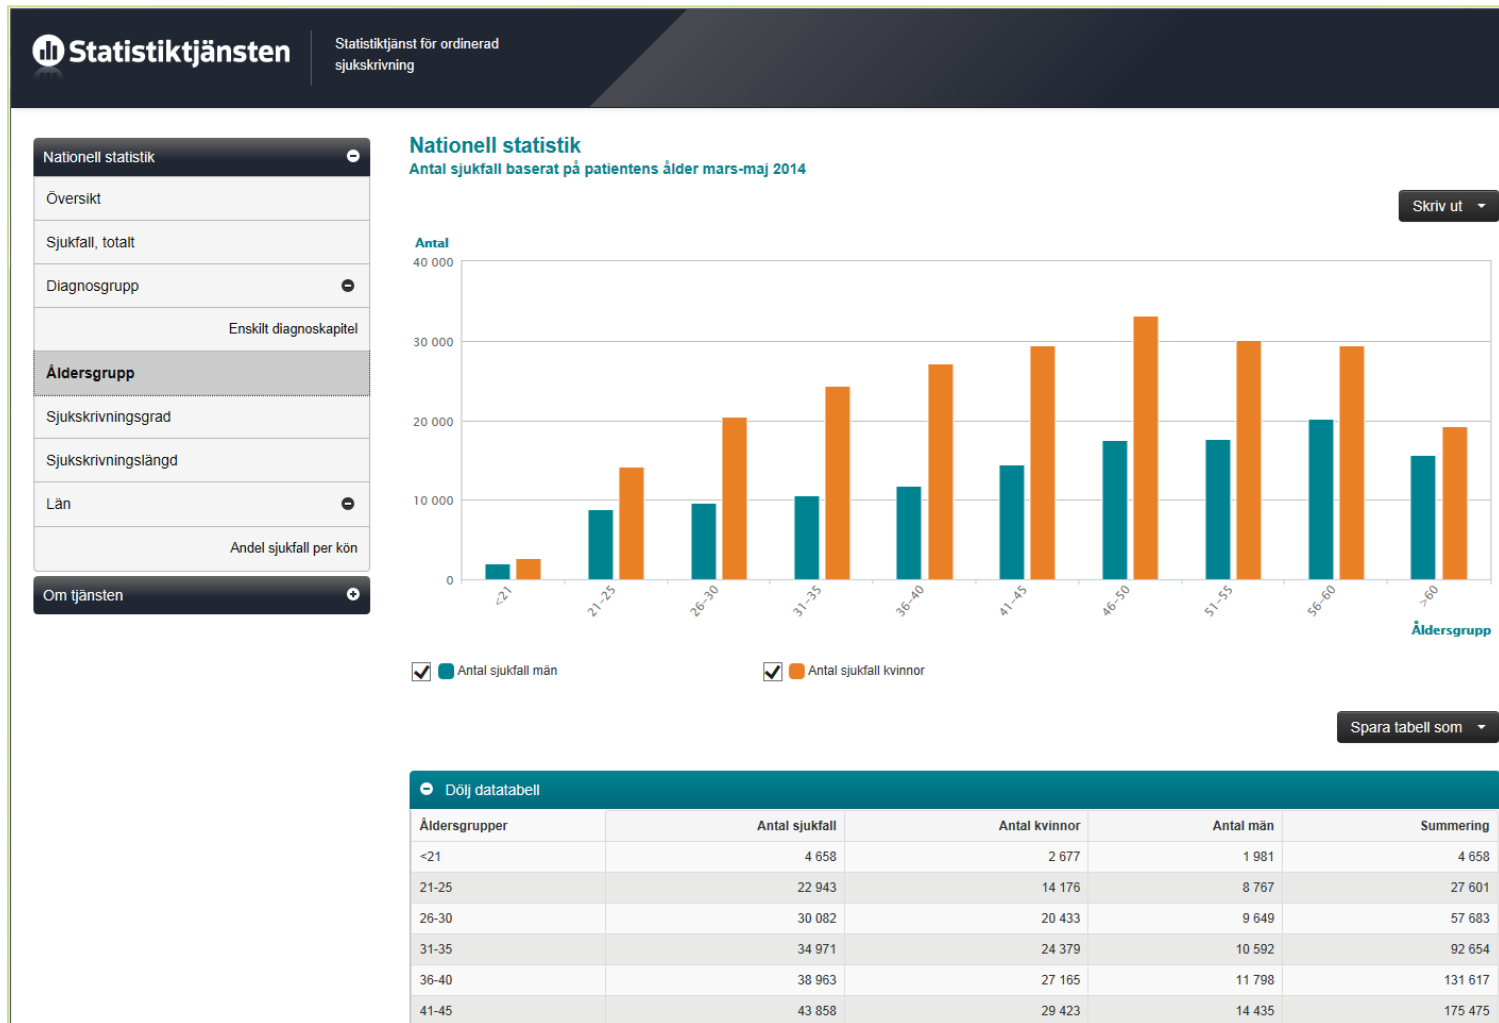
Statistiktjänsten

Statistiktjänst för ordinerad sjukskrivning

Nationell statistik
Översikt
Sjukfall, totalt
Diagnosgrupp
Enskilt diagnoskapitel
Åldersgrupp
Sjukskrivningsgrad
Sjukskrivningslängd
Län
Andel sjukfall per kön
Om tjänsten

Nationell statistik
Antal sjukfall baserat på patientens ålder mars-maj 2014

Skriv ut

Antal
40 000
30 000
20 000
10 000
0

<21
21-25
26-30
31-35
36-40
41-45
46-50
51-55
56-60
>60

Åldersgrupp

Antal sjukfall män
Antal sjukfall kvinnor

Spara tabell som

Dölj datatabell

| Åldersgrupper | Antal sjukfall | Antal kvinnor | Antal män | Summering |
|---|---|---|---|---|
| <21 | 4 658 | 2 677 | 1 981 | 4 658 |
| 21-25 | 22 943 | 14 176 | 8 767 | 27 601 |
| 26-30 | 30 082 | 20 433 | 9 649 | 57 683 |
| 31-35 | 34 971 | 24 379 | 10 592 | 92 654 |
| 36-40 | 38 963 | 27 165 | 11 798 | 131 617 |
| 41-45 | 43 858 | 29 423 | 14 435 | 175 475 |